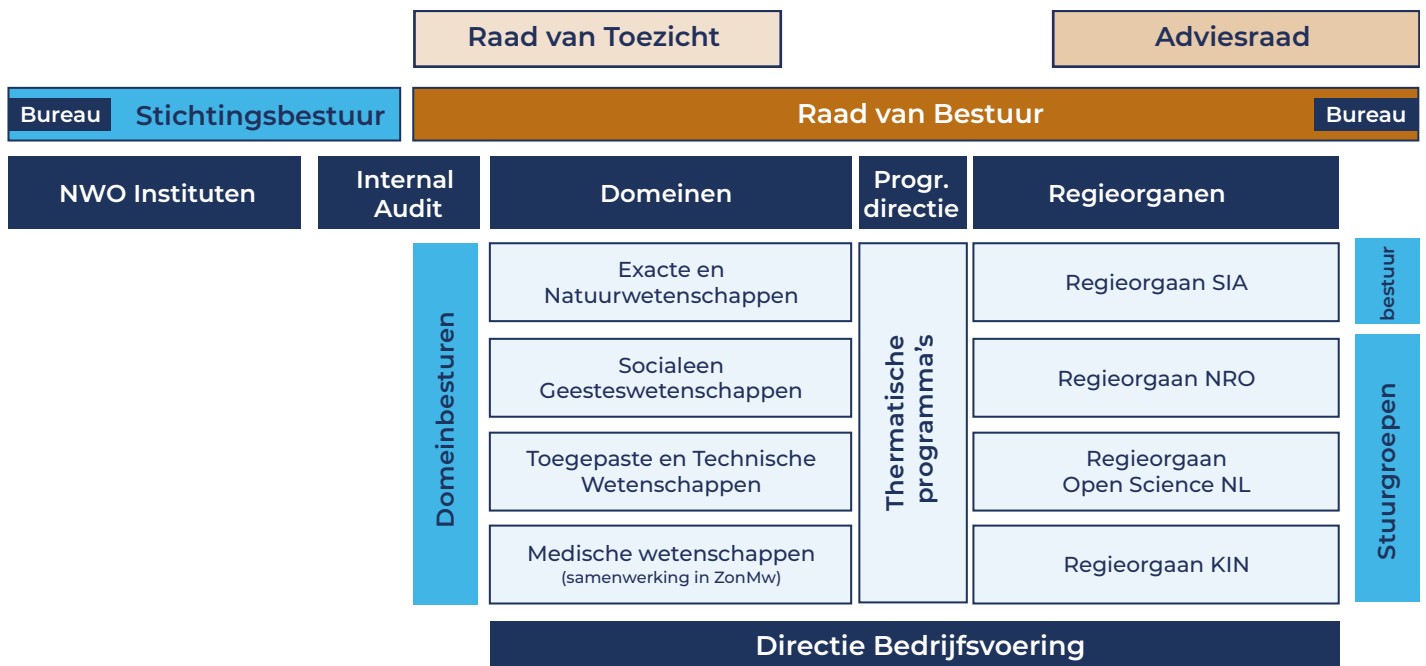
Raad van Toezicht

Adviesraad

Bureau Stichtingsbestuur

Raad van Bestuur

Bureau

NWO Instituten

Internal Audit

Domeinen

Progr. directie

Regieorganen

Domeinbesturen

Exacte en Natuurwetenschappen

Socialeen Geesteswetenschappen

Toegepaste en Technische Wetenschappen

Medische wetenschappen
(samenwerking in ZonMw)

Thematische programma's

Regieorgaan SIA

Regieorgaan NRO

Regieorgaan Open Science NL

Regieorgaan KIN

bestuur

Stuurgroepen

Directie Bedrijfsvoering